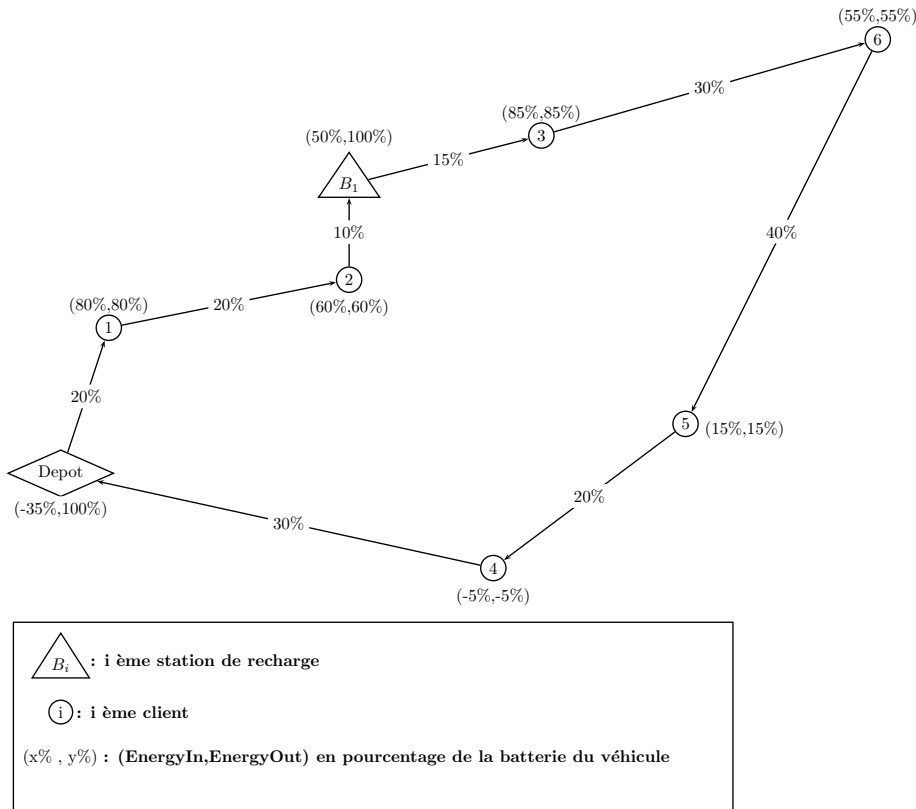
(55%,55%)
6
30%
(85%,85%)
3
(50%,100%)
$B_1$
15%
10%
40%
2
(80%,80%)
20%
(60%,60%)
1
20%
5
(15%,15%)
Depot
(-35%,100%)
20%
30%
4
(-5%,-5%)

$B_i$ : i ème station de recharge

i : i ème client

(x% , y%) : (EnergyIn,EnergyOut) en pourcentage de la batterie du véhicule